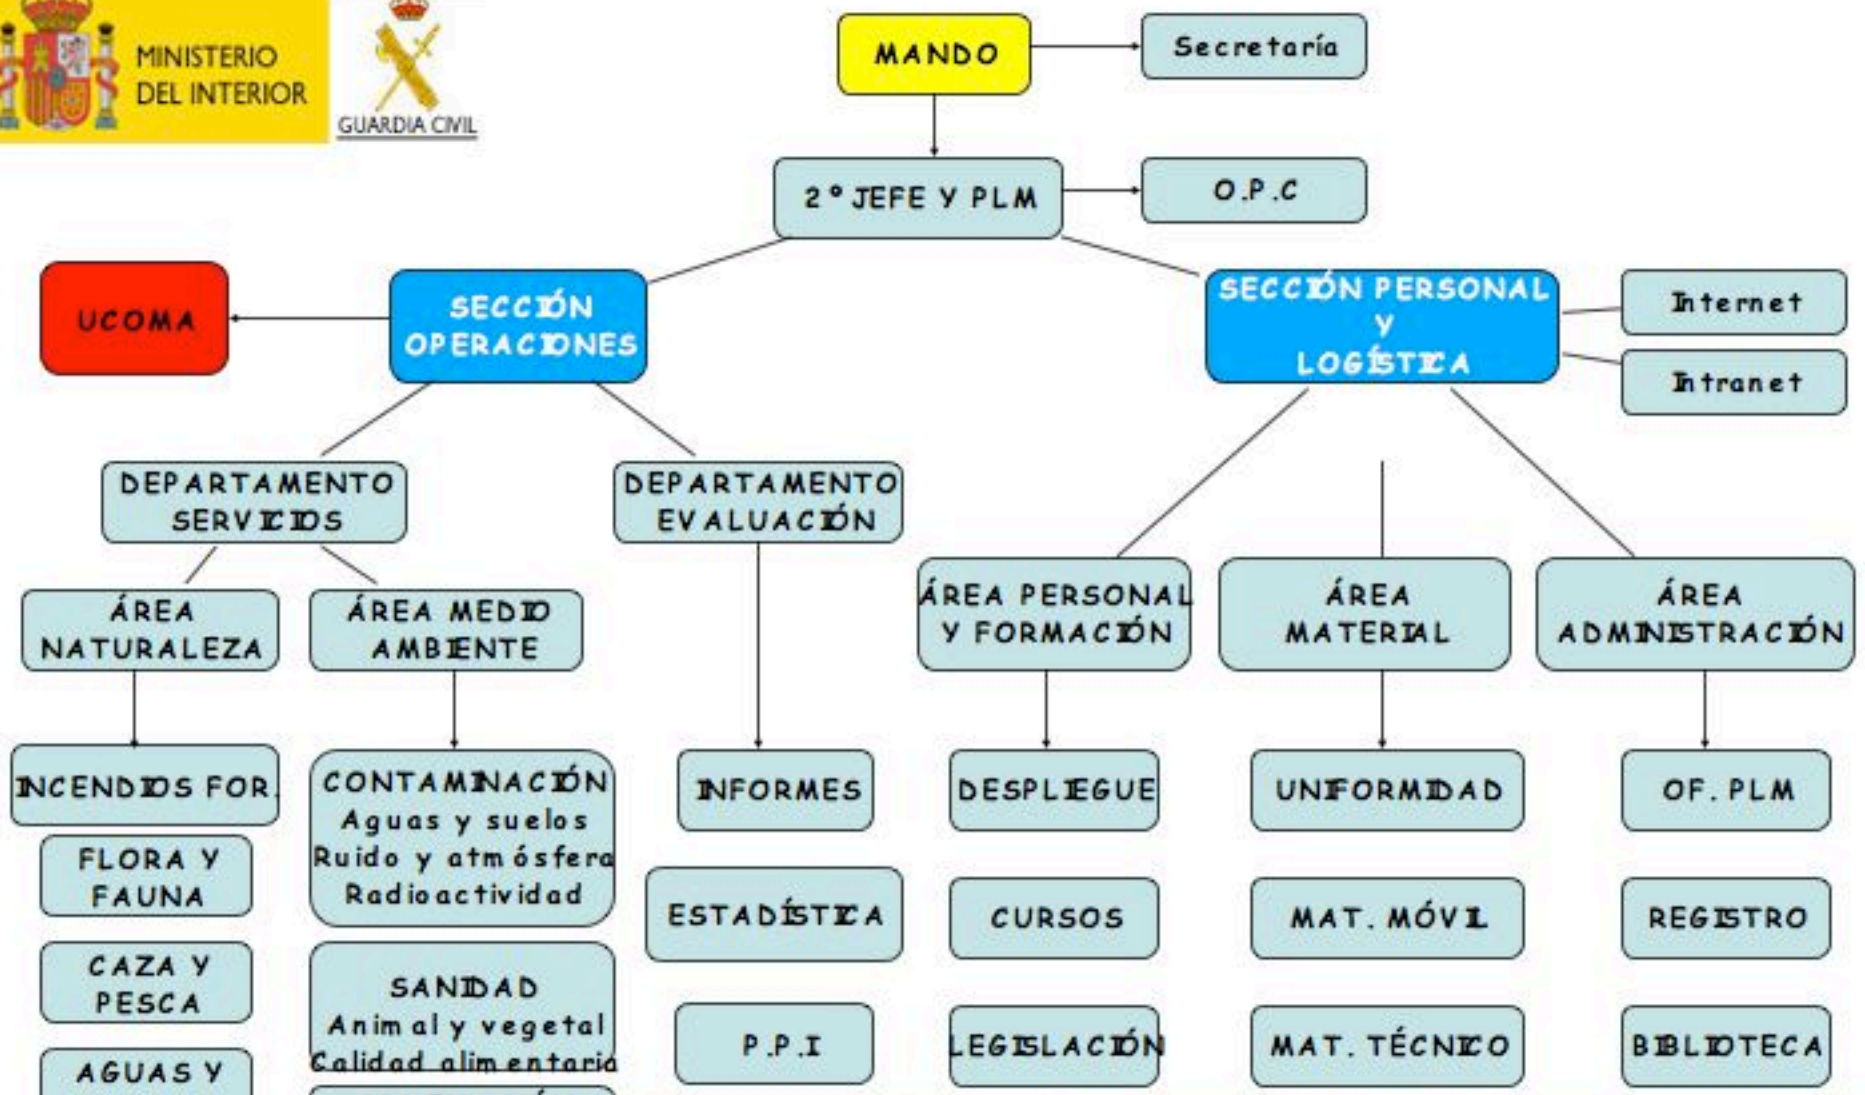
MINISTERIO DEL INTERIOR

GUARDIA CIVIL

MANDO

Secretaría

2° JEFE Y PLM

O.P.C

UCOMA

SECCIÓN OPERACIONES

SECCIÓN PERSONAL Y LOGÍSTICA

Internet

Intranet

DEPARTAMENTO SERVICIOS

DEPARTAMENTO EVALUACIÓN

ÁREA NATURALEZA

ÁREA MEDIO AMBIENTE

ÁREA PERSONAL Y FORMACIÓN

ÁREA MATERIAL

ÁREA ADMINISTRACIÓN

INCENDIOS FOR.

FLORA Y FAUNA

CAZA Y PESCA

AGUAS Y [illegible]

CONTAMINACIÓN
Aguas y suelos
Ruido y atmósfera
Radioactividad

SANIDAD
Animal y vegetal
Calidad alimentaria

INFORMES

ESTADÍSTICA

P.P.I

DESPLIEGUE

CURSOS

LEGISLACIÓN

UNIFORMIDAD

MAT. MÓVIL

MAT. TÉCNICO

OF. PLM

REGISTRO

BIBLIOTECA